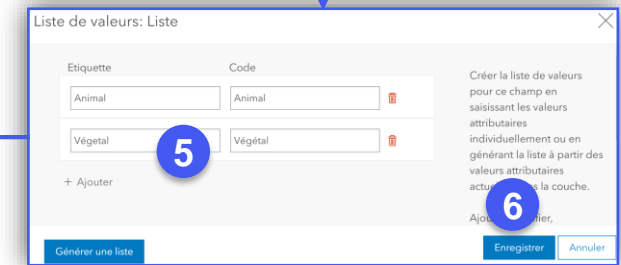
Liste de valeurs: Liste

| Etiquette | Code |
|---|---|
| Animal | Animal |
| Végetal | Végétal |

5

+ Ajouter

Créer la liste de valeurs pour ce champ en saisissant les valeurs attributaires individuellement ou en générant la liste à partir des valeurs attributaires actu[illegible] la couche.

6

Ajo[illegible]ifier,

Générer une liste

Enregistrer

Annuler